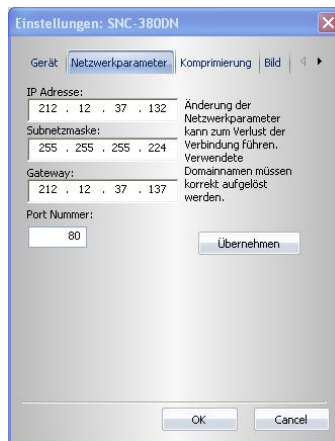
Einstellungen: SNC-380DN

Gerät | Netzwerkparameter | Komprimierung | Bild

IP Adresse:
212 . 12 . 37 . 132

Subnetzmaske:
255 . 255 . 255 . 224

Gateway:
212 . 12 . 37 . 137

Änderung der Netzwerkparameter kann zum Verlust der Verbindung führen. Verwendete Domainnamen müssen korrekt aufgelöst werden.

Port Nummer:
80

Übernehmen

OK | Cancel